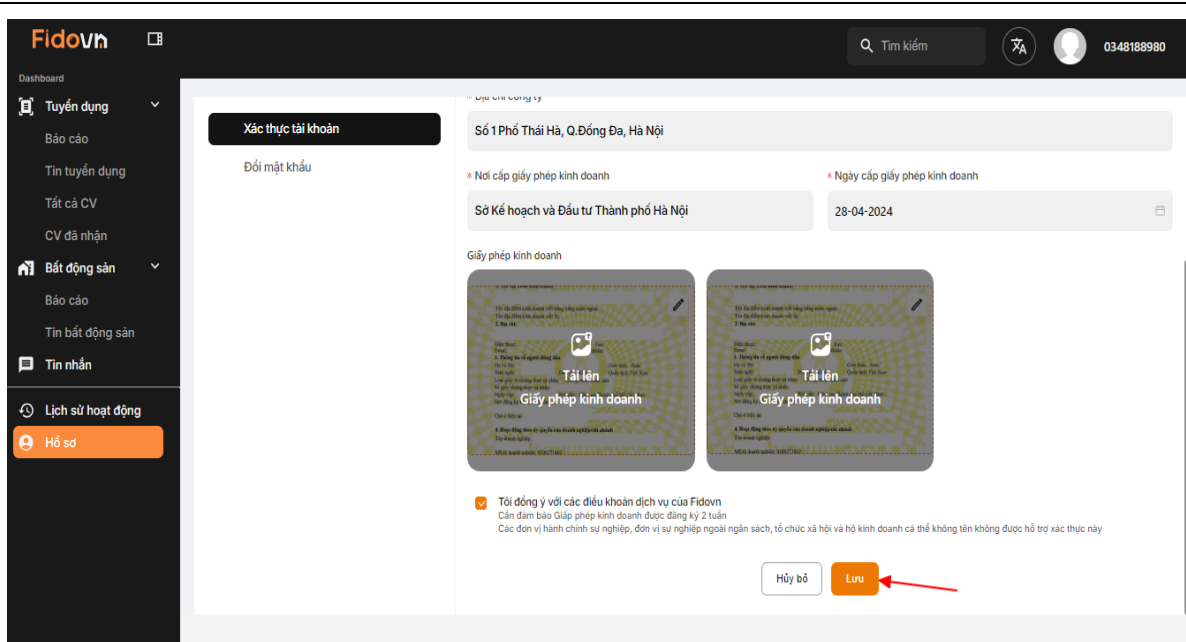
Fidovn

Tìm kiếm

0348188980

Dashboard

Tuyển dụng

Báo cáo

Tin tuyển dụng

Tất cả CV

CV đã nhận

Bất động sản

Báo cáo

Tin bất động sản

Tin nhắn

Lịch sử hoạt động

Hồ sơ

Xác thực tài khoản

Đổi mật khẩu

* Địa chỉ công ty

Số 1 Phố Thái Hà, Q.Đống Đa, Hà Nội

* Nơi cấp giấy phép kinh doanh

Sở Kế hoạch và Đầu tư Thành phố Hà Nội

* Ngày cấp giấy phép kinh doanh

28-04-2024

Giấy phép kinh doanh

Tải lên
Giấy phép kinh doanh

Tải lên
Giấy phép kinh doanh

Tôi đồng ý với các điều khoản dịch vụ của Fidovn
Cần đảm bảo Giấy phép kinh doanh được đăng ký 2 tuần
Các đơn vị hành chính sự nghiệp, đơn vị sự nghiệp ngoài ngân sách, tổ chức xã hội và hộ kinh doanh cá thể không tên không được hỗ trợ xác thực này

Hủy bỏ

Lưu